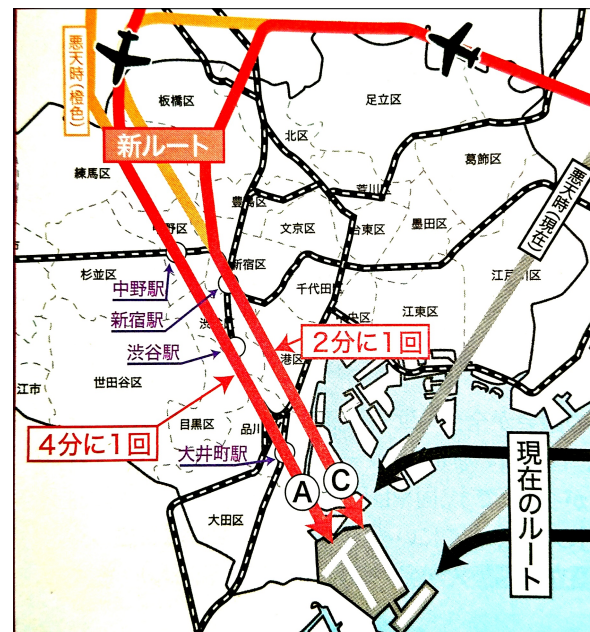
悪天時(橙色)

板橋区

足立区

新ルート

北区

葛飾区

練馬区

荒川区

悪天時(現在)

豊島区

文京区

台東区

墨田区

中野区

杉並区

新宿区

中野駅

千代田区

江戸川区

新宿駅

渋谷区

中央区

江東区

2分に1回

渋谷駅

港区

江市

世田谷区

目黒区

品川区

4分に1回

大井町駅

A

C

現在のルート

大田区